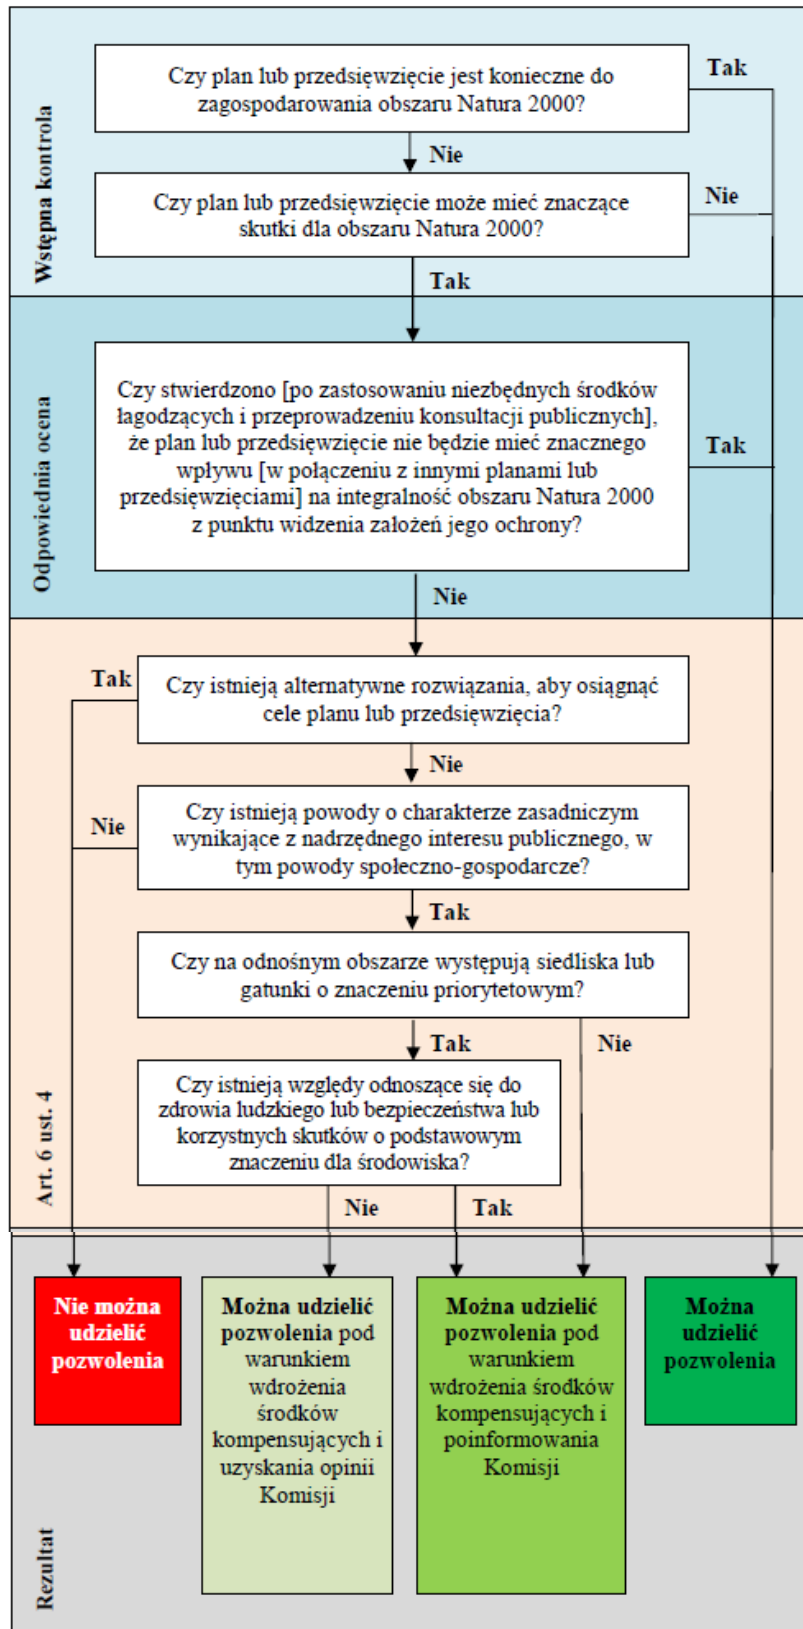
Wstępna kontrola

Czy plan lub przedsięwzięcie jest konieczne do zagospodarowania obszaru Natura 2000?

Tak

Nie

Czy plan lub przedsięwzięcie może mieć znaczące skutki dla obszaru Natura 2000?

Nie

Tak

Odpowiednia ocena

Czy stwierdzono [po zastosowaniu niezbędnych środków łagodzących i przeprowadzeniu konsultacji publicznych], że plan lub przedsięwzięcie nie będzie mieć znacznego wpływu [w połączeniu z innymi planami lub przedsięwzięciami] na integralność obszaru Natura 2000 z punktu widzenia założeń jego ochrony?

Tak

Nie

Art. 6 ust. 4

Tak

Czy istnieją alternatywne rozwiązania, aby osiągnąć cele planu lub przedsięwzięcia?

Nie

Nie

Czy istnieją powody o charakterze zasadniczym wynikające z nadrzędnego interesu publicznego, w tym powody społeczno-gospodarcze?

Tak

Czy na odnośnym obszarze występują siedliska lub gatunki o znaczeniu priorytetowym?

Tak

Nie

Czy istnieją względy odnoszące się do zdrowia ludzkiego lub bezpieczeństwa lub korzystnych skutków o podstawowym znaczeniu dla środowiska?

Nie

Tak

Rezultat

Nie można udzielić pozwolenia

Można udzielić pozwolenia pod warunkiem wdrożenia środków kompensujących i uzyskania opinii Komisji

Można udzielić pozwolenia pod warunkiem wdrożenia środków kompensujących i poinformowania Komisji

Można udzielić pozwolenia